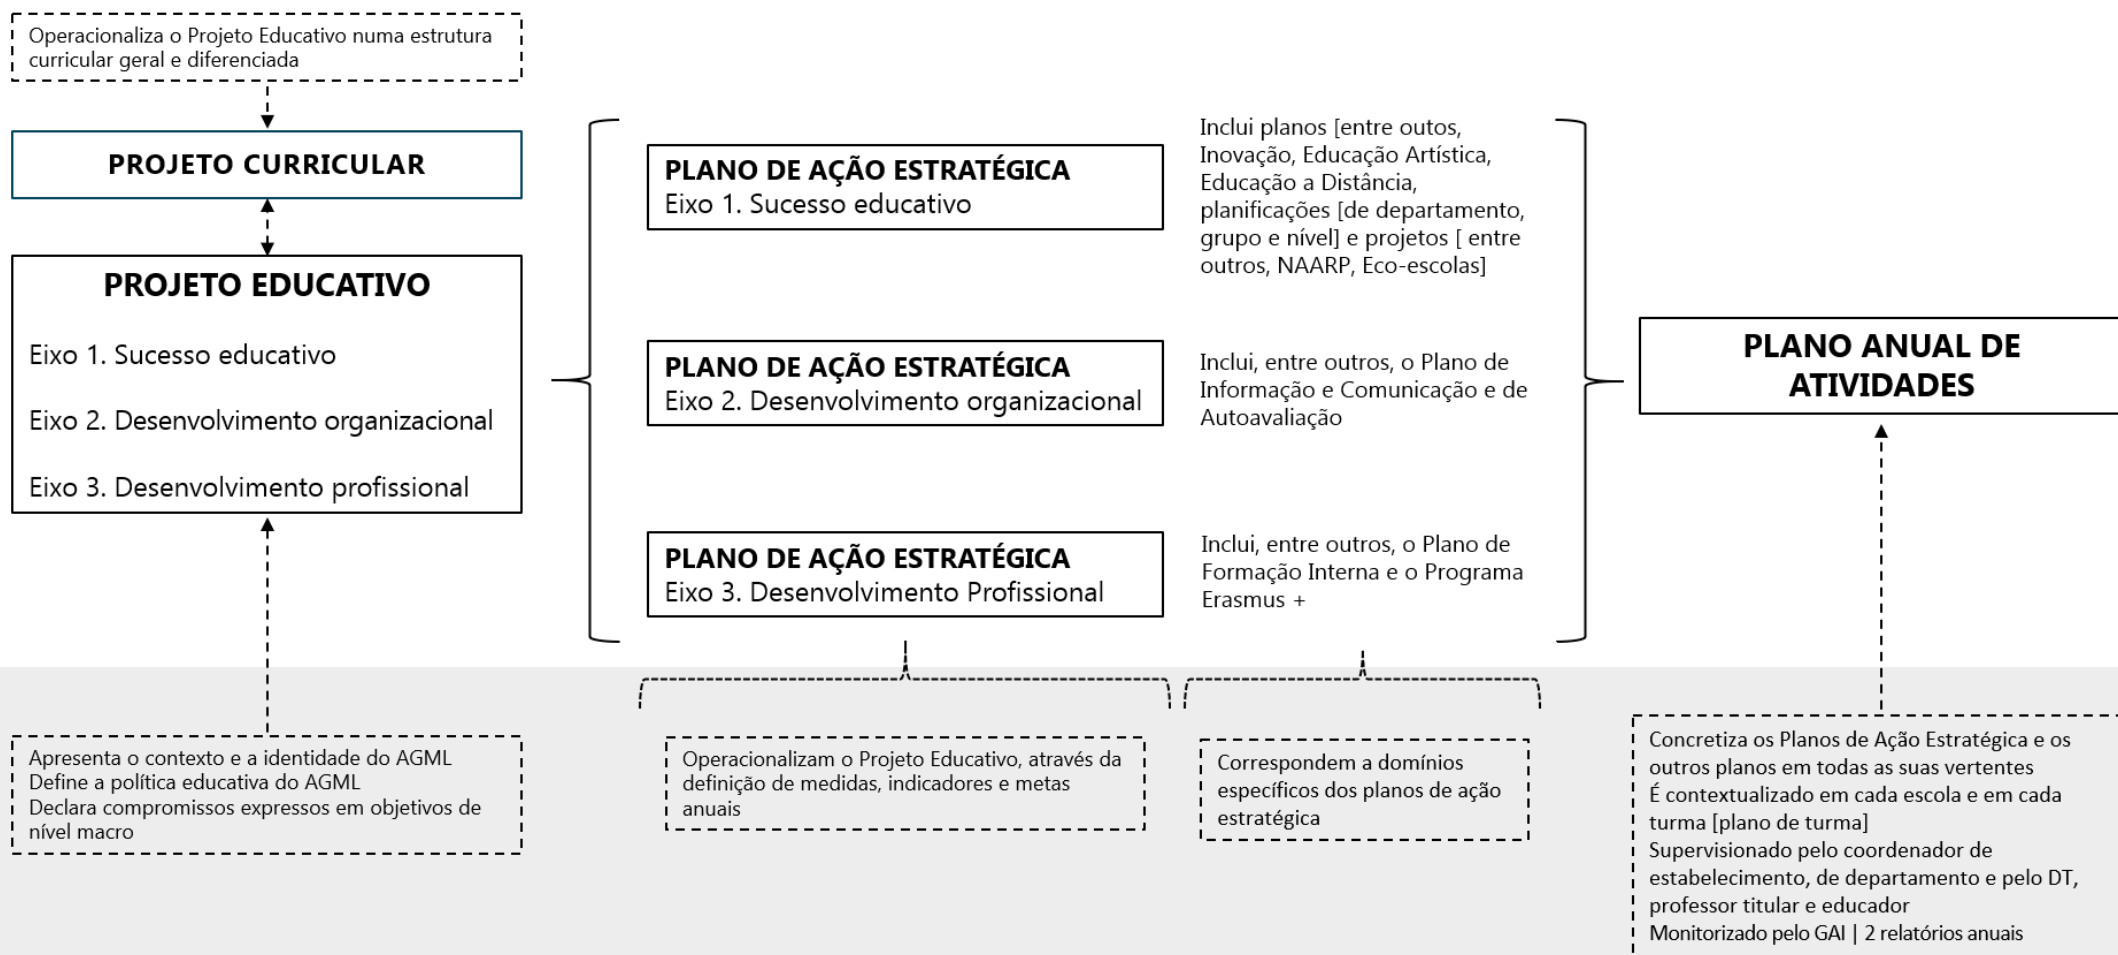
Operacionaliza o Projeto Educativo numa estrutura curricular geral e diferenciada

PROJETO CURRICULAR

PROJETO EDUCATIVO

Eixo 1. Sucesso educativo

Eixo 2. Desenvolvimento organizacional

Eixo 3. Desenvolvimento profissional

PLANO DE AÇÃO ESTRATÉGICA
Eixo 1. Sucesso educativo

Inclui planos [entre outos, Inovação, Educação Artística, Educação a Distância, planificações [de departamento, grupo e nível] e projetos [ entre outros, NAARP, Eco-escolas]

PLANO DE AÇÃO ESTRATÉGICA
Eixo 2. Desenvolvimento organizacional

Inclui, entre outros, o Plano de Informação e Comunicação e de Autoavaliação

PLANO DE AÇÃO ESTRATÉGICA
Eixo 3. Desenvolvimento Profissional

Inclui, entre outros, o Plano de Formação Interna e o Programa Erasmus +

PLANO ANUAL DE ATIVIDADES

Apresenta o contexto e a identidade do AGML
Define a política educativa do AGML
Declara compromissos expressos em objetivos de nível macro

Operacionalizam o Projeto Educativo, através da definição de medidas, indicadores e metas anuais

Correspondem a domínios específicos dos planos de ação estratégica

Concretiza os Planos de Ação Estratégica e os outros planos em todas as suas vertentes
É contextualizado em cada escola e em cada turma [plano de turma]
Supervisionado pelo coordenador de estabelecimento, de departamento e pelo DT, professor titular e educador
Monitorizado pelo GAI | 2 relatórios anuais